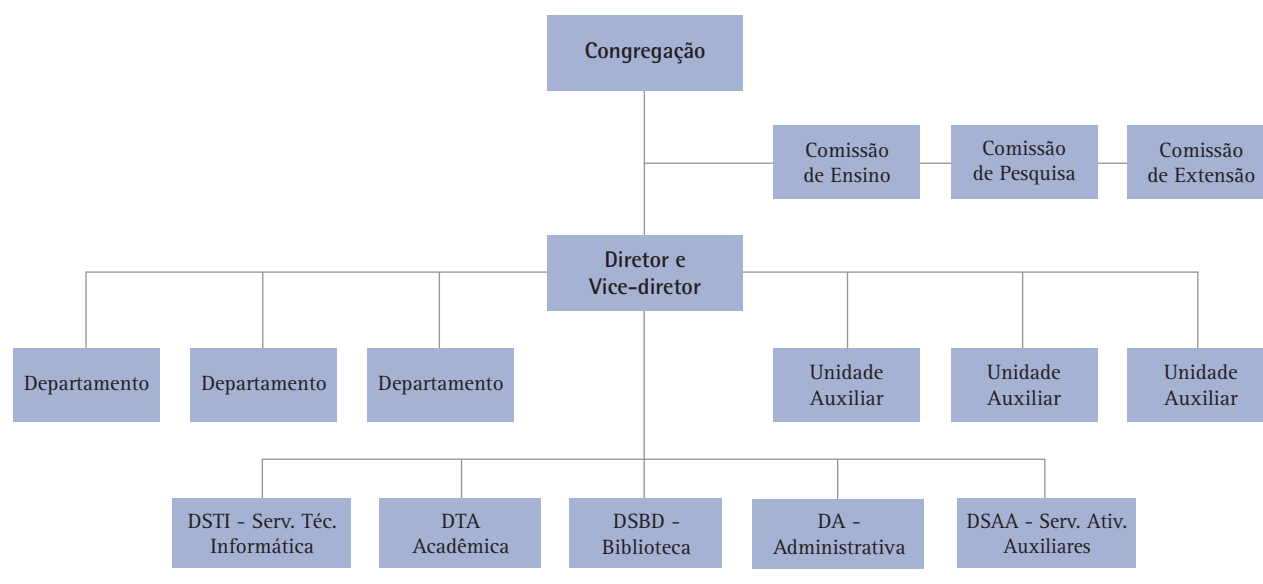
Congregação

Comissão de Ensino

Comissão de Pesquisa

Comissão de Extensão

Diretor e Vice-diretor

Departamento

Departamento

Departamento

Unidade Auxiliar

Unidade Auxiliar

Unidade Auxiliar

DSTI - Serv. Téc. Informática

DTA Acadêmica

DSBD - Biblioteca

DA - Administrativa

DSAA - Serv. Ativ. Auxiliares